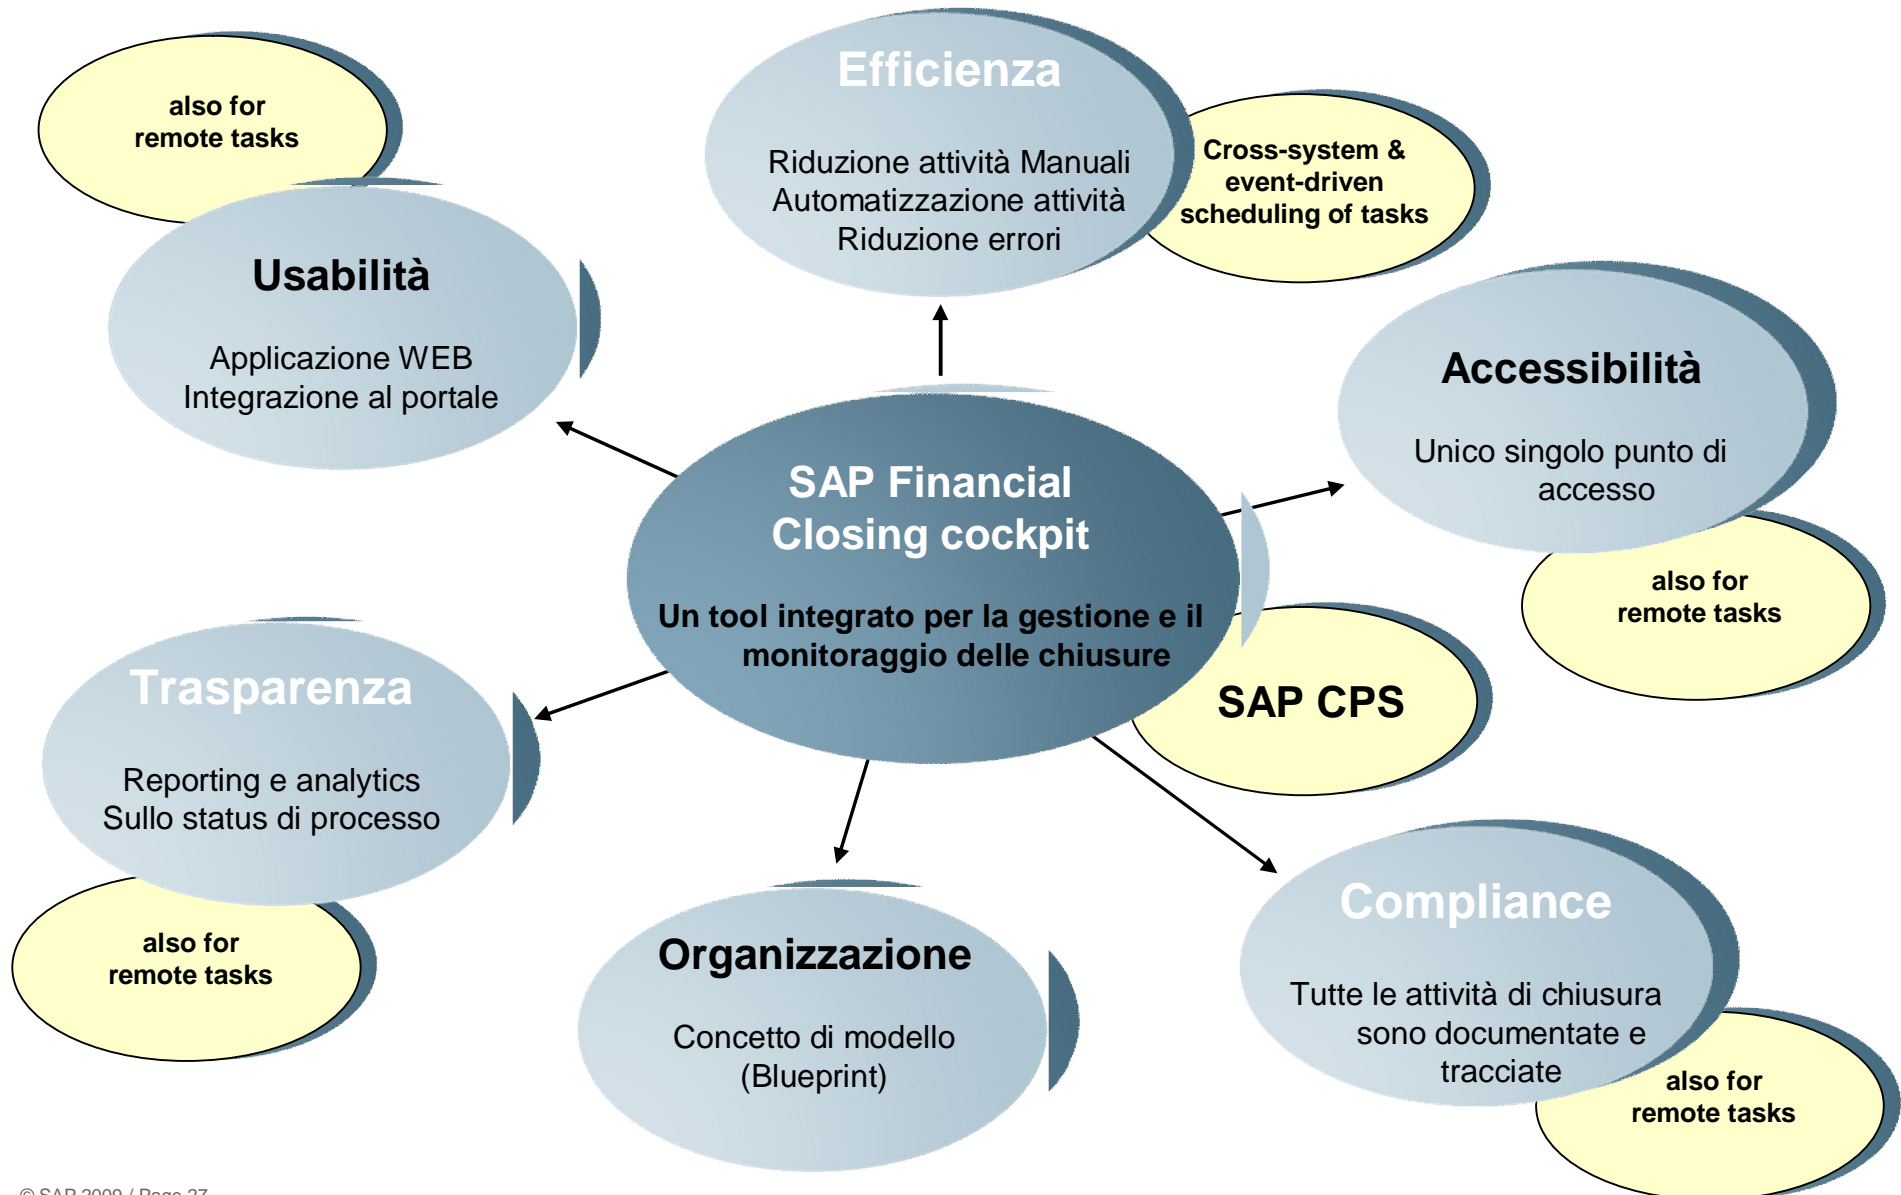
also for remote tasks

Efficienza

Riduzione attività Manuali
Automatizzazione attività
Riduzione errori

Cross-system & event-driven scheduling of tasks

Usabilità

Applicazione WEB
Integrazione al portale

Accessibilità

Unico singolo punto di accesso

also for remote tasks

SAP Financial Closing cockpit

Un tool integrato per la gestione e il monitoraggio delle chiusure

SAP CPS

Trasparenza

Reporting e analytics
Sullo status di processo

also for remote tasks

Organizzazione

Concetto di modello
(Blueprint)

Compliance

Tutte le attività di chiusura sono documentate e tracciate

also for remote tasks

© SAP 2009 / Page 37